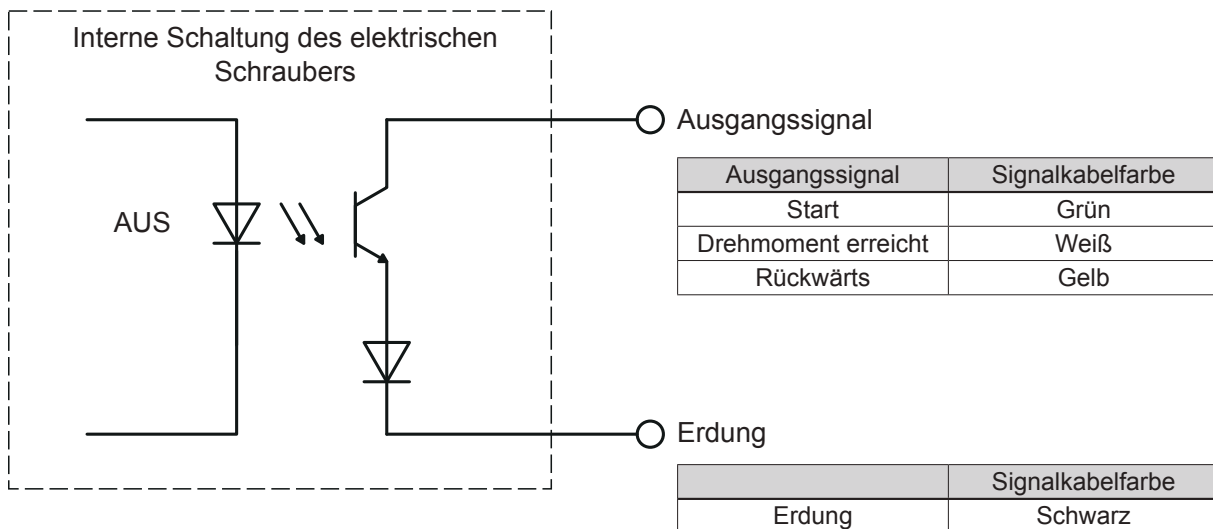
Interne Schaltung des elektrischen Schraubers

AUS

Ausgangssignal

| Ausgangssignal | Signalkabelfarbe |
|---|---|
| Start | Grün |
| Drehmoment erreicht | Weiß |
| Rückwärts | Gelb |

Erdung

| | Signalkabelfarbe |
|---|---|
| Erdung | Schwarz |